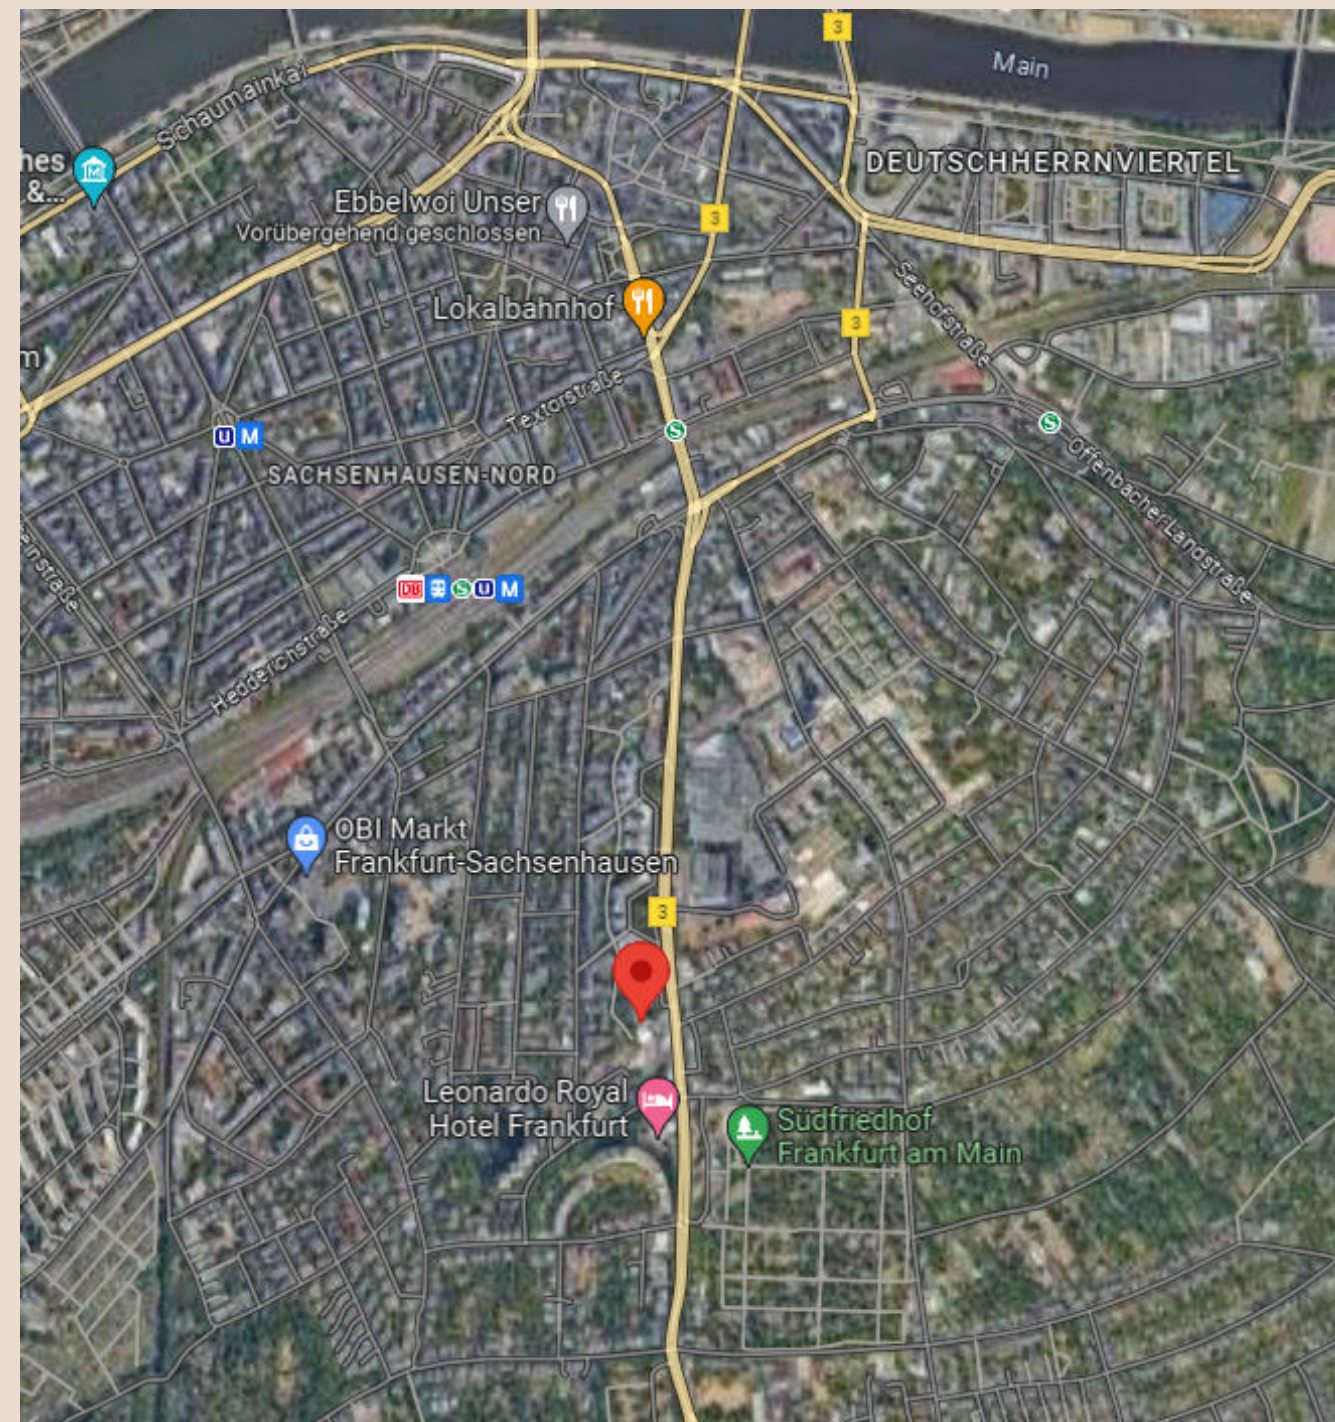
3
Main
Schaumainkai
hes
&...
DEUTSCHHERRNVIERTEL
Ebbelwoi Unser
Vorübergehend geschlossen
3
Lokalbahnhof
Seehofstraße
3
m
Textorstraße
U M
SACHSENHAUSEN-NORD
Offenbacher Landstraße
DB U M
Hedderichstraße
OBI Markt
Frankfurt-Sachsenhausen
3
Leonardo Royal
Hotel Frankfurt
Südfriedhof
Frankfurt am Main